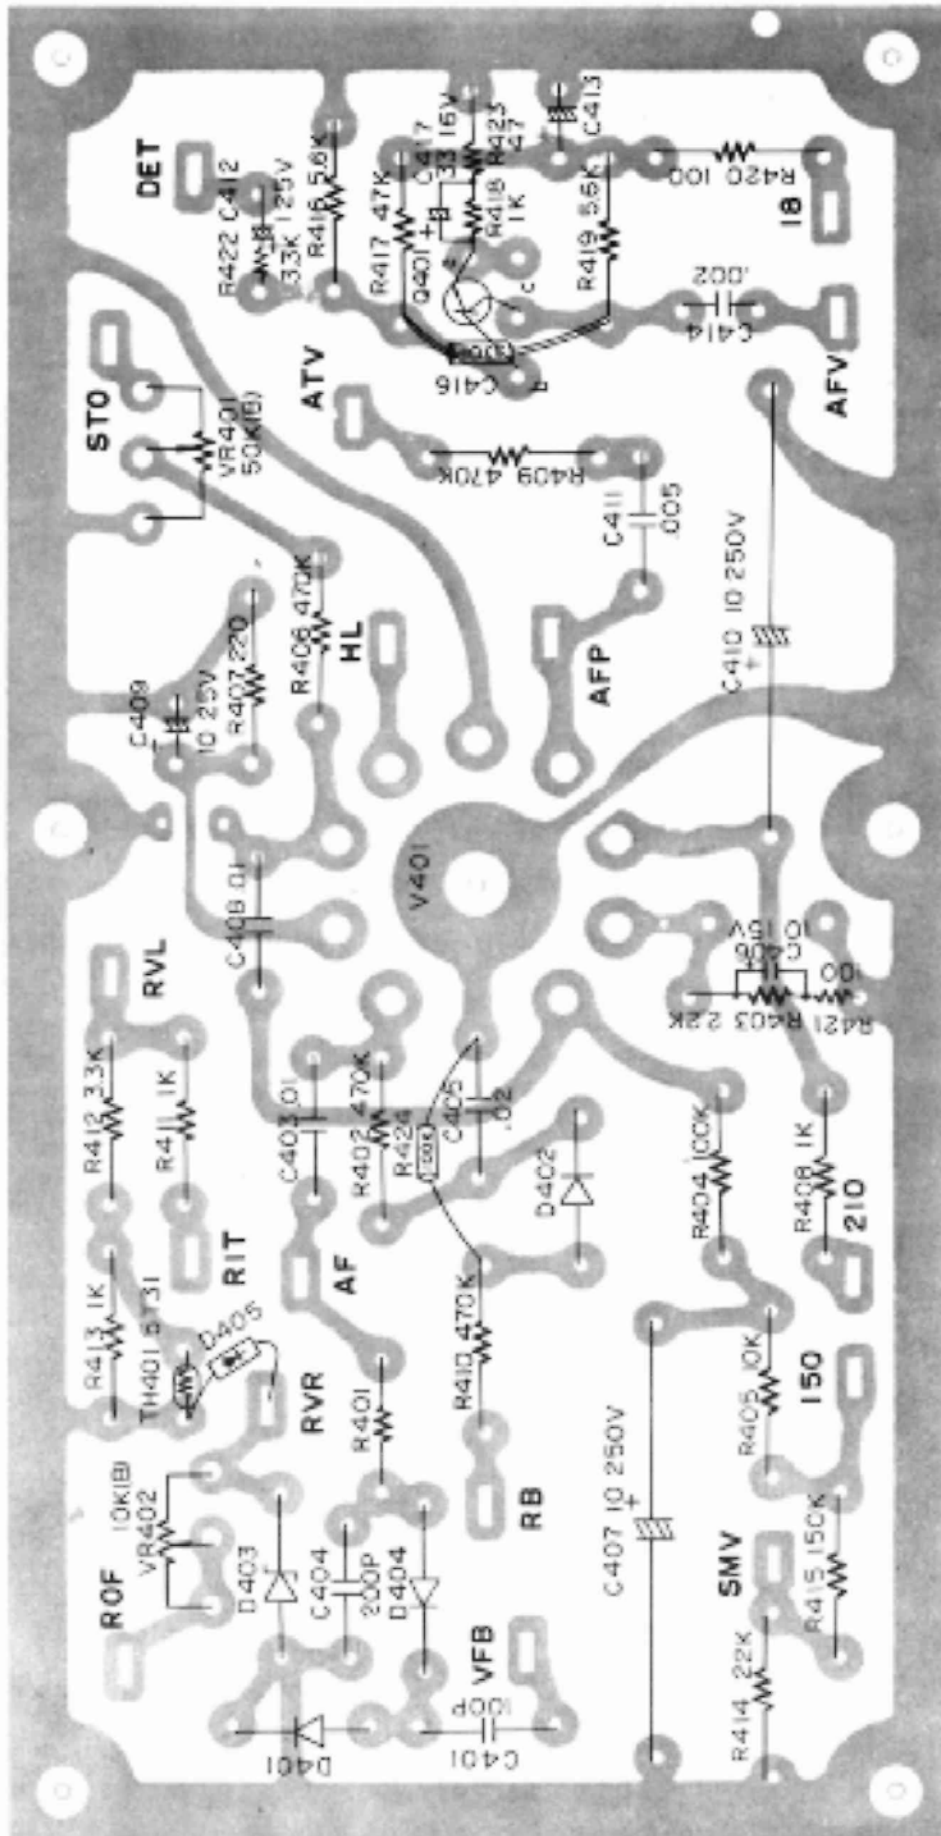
DET
R422 C412
33K 125V
R416 5.6K
R417 47K
Q401
C417
33 16V
R423
47
R418
1K
C413
R419 5.6K
R420 100
18
C414
.002
C416
AFV
STO
VR401
50K(B)
ATV
R409 470K
C411
.005
C410 10 250V
AFP
R406 470K
HL
R407 220
C409
10 25V
C408 .01
V401
C406
10 15V
R403 2.2K
R421 100
RVL
R412 3.3K
R411 1K
C403 .01
R402 470K
R424
C405
.02
D402
R404 100K
R408 1K
210
RIT
R413 1K
TH401 5T31
D405
AF
R410 470K
R405 10K
150
RVR
R401
VR402
10K(B)
ROF
D403
C404
200P
D404
RB
C407 10 250V
SMV
R415 150K
R414 22K
VFB
C401
100P
D401